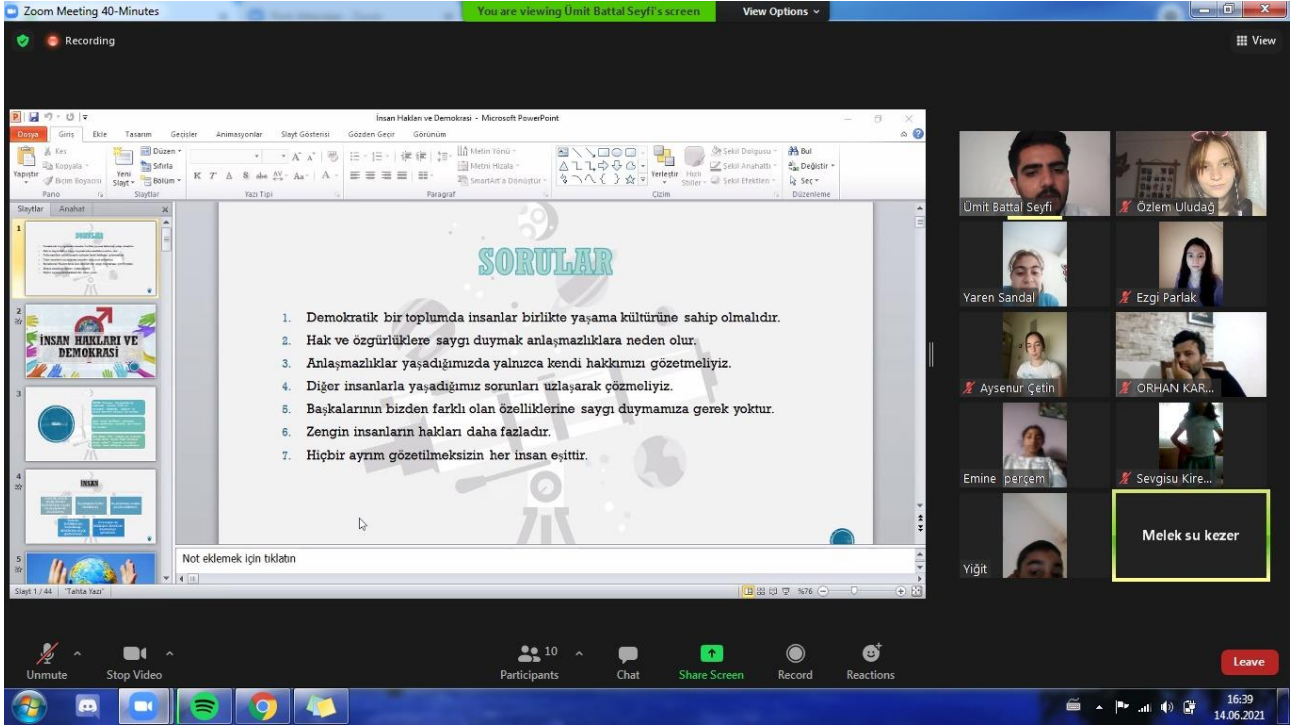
Zoom Meeting 40-Minutes
You are viewing Ümit Battal Seyfi's screen
View Options
Recording
View

İnsan Hakları ve Demokrasi - Microsoft PowerPoint
Dosya Giriş Ekle Tasarım Geçişler Animasyonlar Slayt Gösterisi Gözden Geçir Görünüm
Kes
Kopyala
Yapıştır
Biçim Boyacısı
Pano
Yeni Slayt
Düzen
Sıfırla
Bölüm
Slaytlar
Yazı Tipi
Paragraf
Metin Yönü
Metni Hizala
SmartArt'a Dönüştür
Yerleştir
Hızlı Stiller
Şekil Dolgusu
Şekil Anahattı
Şekil Efektleri
Çizim
Bul
Değiştir
Seç
Düzenleme
Slaytlar Anahat
İNSAN HAKLARI VE DEMOKRASİ
İNSAN

SORULAR
1. Demokratik bir toplumda insanlar birlikte yaşama kültürüne sahip olmalıdır.
2. Hak ve özgürlüklere saygı duymak anlaşmazlıklara neden olur.
3. Anlaşmazlıklar yaşadığımızda yalnızca kendi hakkımızı gözetmeliyiz.
4. Diğer insanlarla yaşadığımız sorunları uzlaşarak çözmeliyiz.
5. Başkalarının bizden farklı olan özelliklerine saygı duymamıza gerek yoktur.
6. Zengin insanların hakları daha fazladır.
7. Hiçbir ayrım gözetilmeksizin her insan eşittir.

Not eklemek için tıklatın
Slayt 1 / 44 "Tahta Yazı"
%76

Ümit Battal Seyfi
Özlem Uludağ
Yaren Sandal
Ezgi Parlak
Aysenur Çetin
ORHAN KAR...
Emine perçem
Sevgisu Kire...
Yiğit
Melek su kezer

Unmute
Stop Video
10
Participants
Chat
Share Screen
Record
Reactions
Leave

16:39
14.06.2021